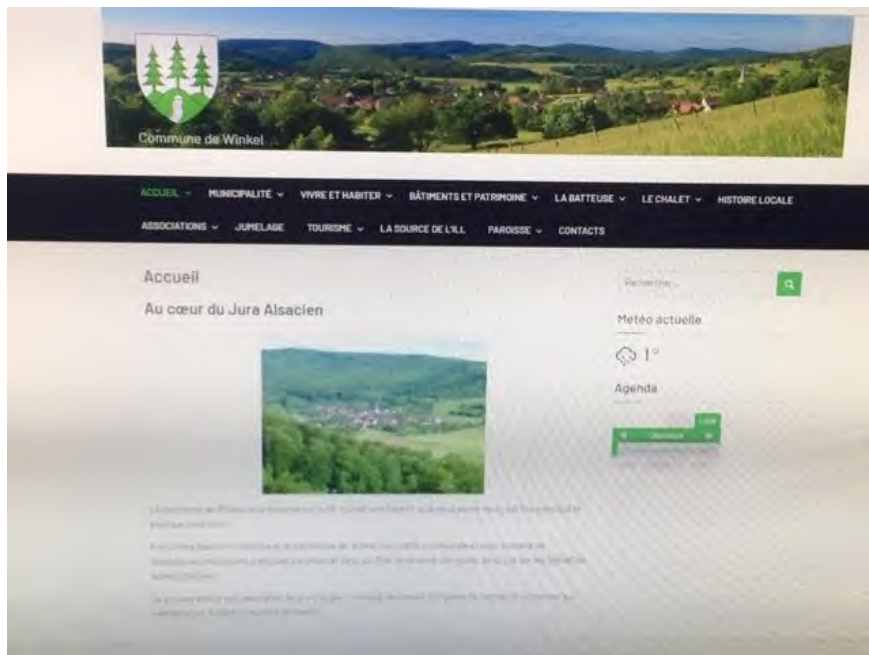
Commune de Winkel

ACCUEIL MUNICIPALITÉ VIVRE ET HABITER BÂTIMENTS ET PATRIMOINE LA BATTEUSE LE CHALET HISTOIRE LOCALE ASSOCIATIONS JUMELAGE TOURISME LA SOURCE DE L'ILL PAROISSE CONTACTS

Accueil

Au cœur du Jura Alsacien

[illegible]

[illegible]

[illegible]

Recherche...

Météo actuelle

1°

Agenda

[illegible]